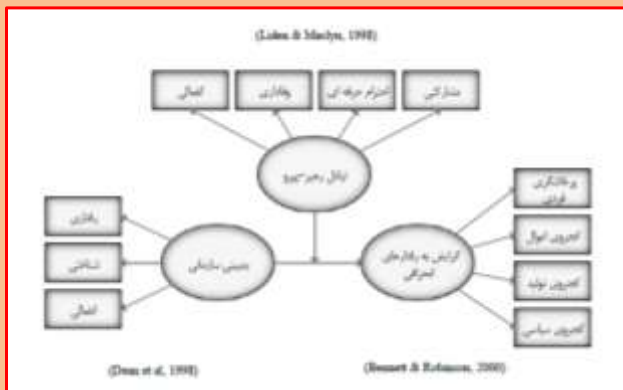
(Liden & Maslyn, 1998)

اثباتی

وفاداری

احترام حرفه ای

مشارکتی

تبادل رهبر-پیرو

رفتاری

شناختی

انفعالی

بدبینی سازمانی

گرایش به رفتارهای انحرافی

پرخاشگری فردی

انحراف اموال

انحراف تولید

انحراف سیاسی

(Dean et al, 1998)

(Bennett & Robinson, 2000)